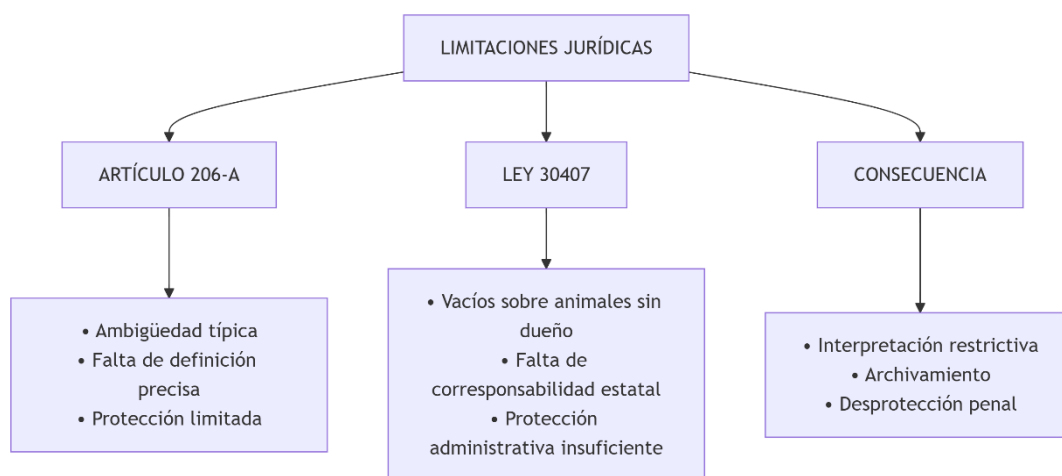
LIMITACIONES JURÍDICAS

ARTÍCULO 206-A

LEY 30407

CONSECUENCIA

• Ambigüedad típica
• Falta de definición precisa
• Protección limitada

• Vacíos sobre animales sin dueño
• Falta de corresponsabilidad estatal
• Protección administrativa insuficiente

• Interpretación restrictiva
• Archivamiento
• Desprotección penal